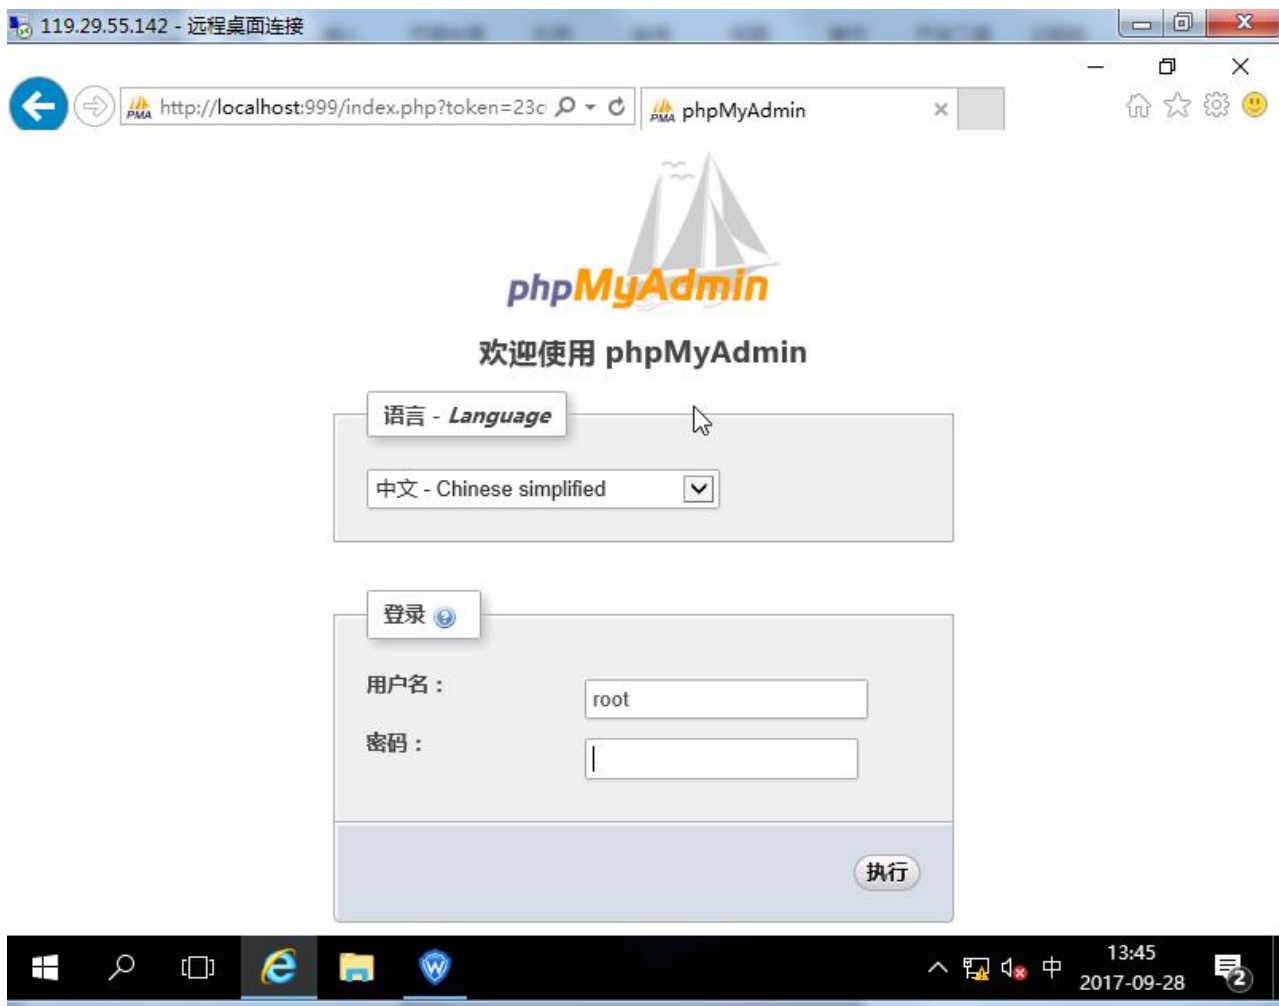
119.29.55.142 - 远程桌面连接

http://localhost:999/index.php?token=23c

phpMyAdmin

phpMyAdmin

欢迎使用 phpMyAdmin

语言 - *Language*

中文 - Chinese simplified

登录

用户名：

root

密码：

执行

中

13:45

2017-09-28

2